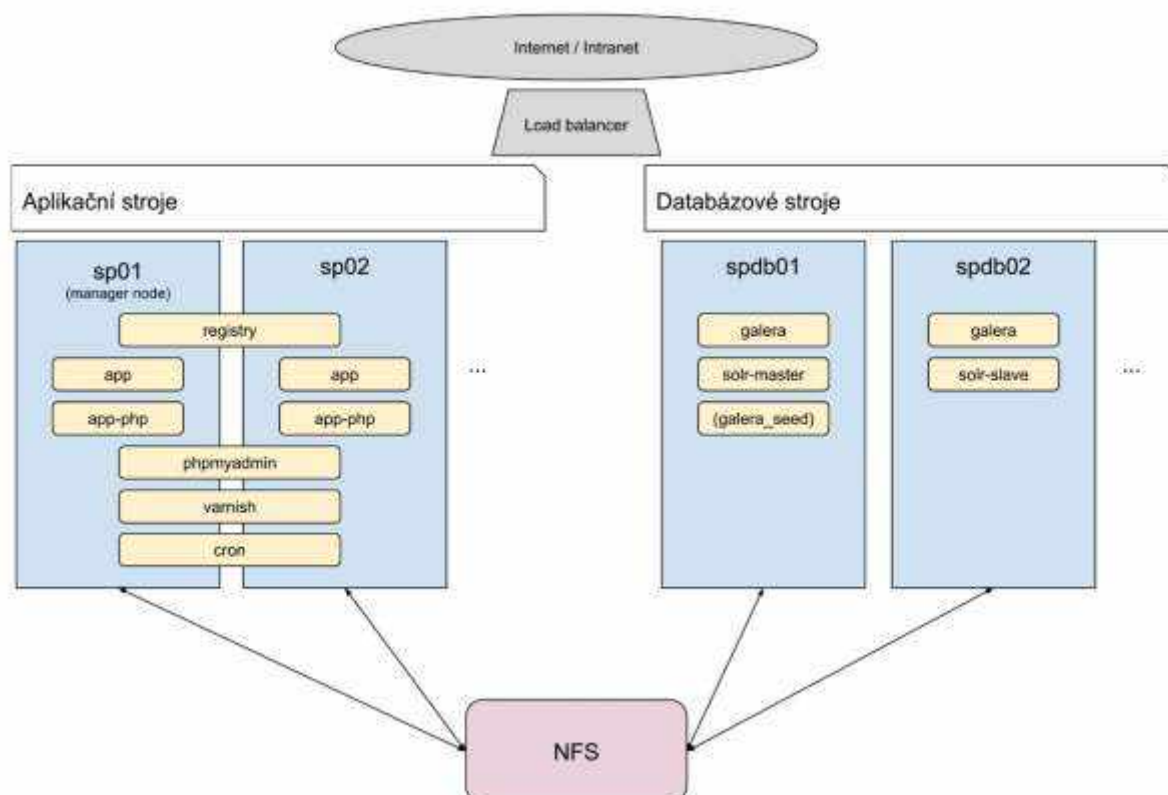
Internet / Intranet

Load balancer

Aplikační stroje

Databázové stroje

sp01
(manager node)

sp02

registry

app

app-php

app

app-php

phpmyadmin

varnish

cron

...

spdb01

galera

solr-master

(galera_seed)

spdb02

galera

solr-slave

...

NFS